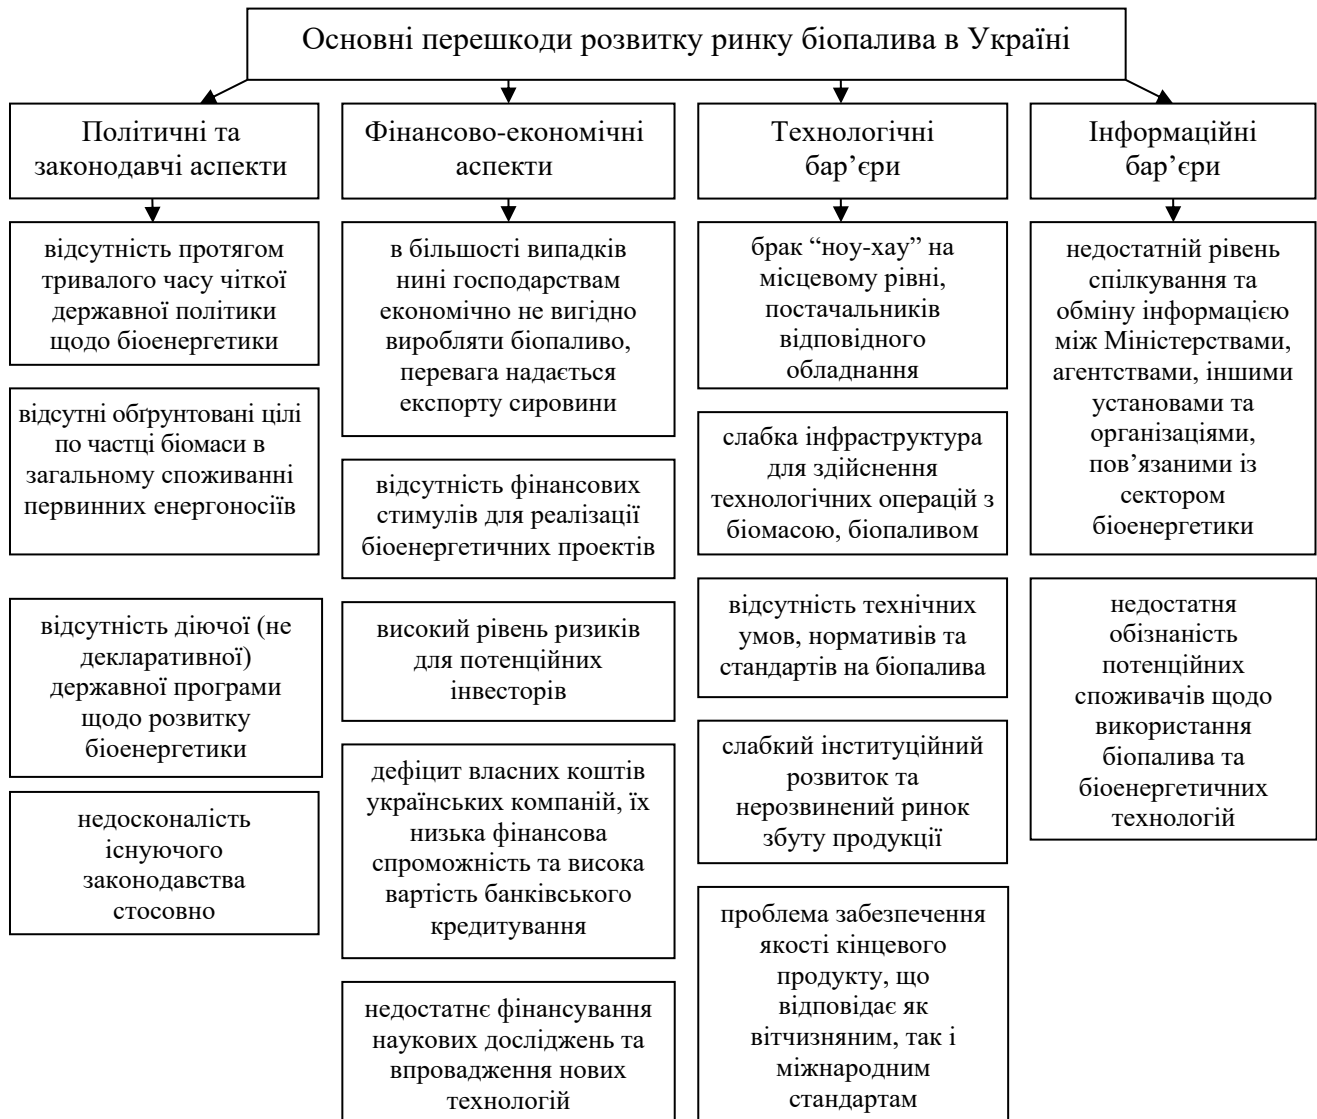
Основні перешкоди розвитку ринку біопалива в Україні

Політичні та законодавчі аспекти

відсутність протягом тривалого часу чіткої державної політики щодо біоенергетики

відсутні обґрунтовані цілі по частці біомаси в загальному споживанні первинних енергоносіїв

відсутність діючої (не декларативної) державної програми щодо розвитку біоенергетики

недосконалість існуючого законодавства стосовно

Фінансово-економічні аспекти

в більшості випадків нині господарствам економічно не вигідно виробляти біопаливо, перевага надається експорту сировини

відсутність фінансових стимулів для реалізації біоенергетичних проектів

високий рівень ризиків для потенційних інвесторів

дефіцит власних коштів українських компаній, їх низька фінансова спроможність та висока вартість банківського кредитування

недостатнє фінансування наукових досліджень та впровадження нових технологій

Технологічні бар'єри

брак "ноу-хау" на місцевому рівні, постачальників відповідного обладнання

слабка інфраструктура для здійснення технологічних операцій з біомасою, біопаливом

відсутність технічних умов, нормативів та стандартів на біопалива

слабкий інституційний розвиток та нерозвинений ринок збуту продукції

проблема забезпечення якості кінцевого продукту, що відповідає як вітчизняним, так і міжнародним стандартам

Інформаційні бар'єри

недостатній рівень спілкування та обміну інформацією між Міністерствами, агентствами, іншими установами та організаціями, пов'язаними із сектором біоенергетики

недостатня обізнаність потенційних споживачів щодо використання біопалива та біоенергетичних технологій